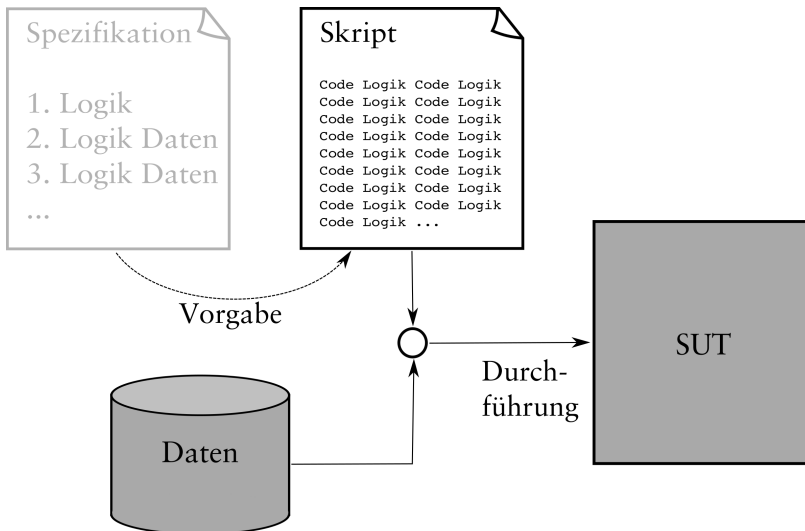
Spezifikation

1. Logik
2. Logik Daten
3. Logik Daten
...

Skript

Code Logik Code Logik
Code Logik Code Logik
Code Logik Code Logik
Code Logik Code Logik
Code Logik Code Logik
Code Logik Code Logik
Code Logik Code Logik
Code Logik Code Logik
Code Logik ...

Vorgabe

SUT

Durchführung

Daten